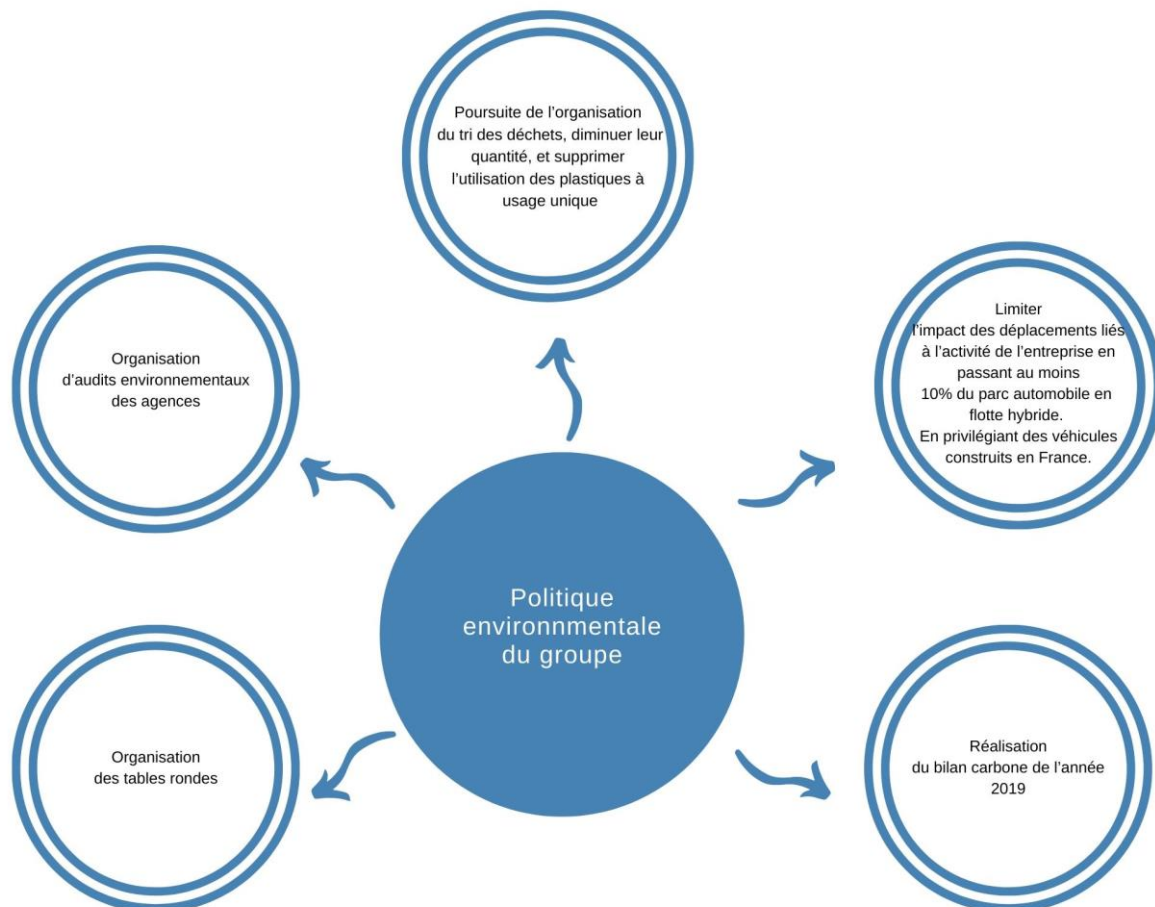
Poursuite de l'organisation du tri des déchets, diminuer leur quantité, et supprimer l'utilisation des plastiques à usage unique

Organisation d'audits environnementaux des agences

Limiter l'impact des déplacements liés à l'activité de l'entreprise en passant au moins 10% du parc automobile en flotte hybride. En privilégiant des véhicules construits en France.

Politique environnmentale du groupe

Organisation des tables rondes

Réalisation du bilan carbone de l'année 2019